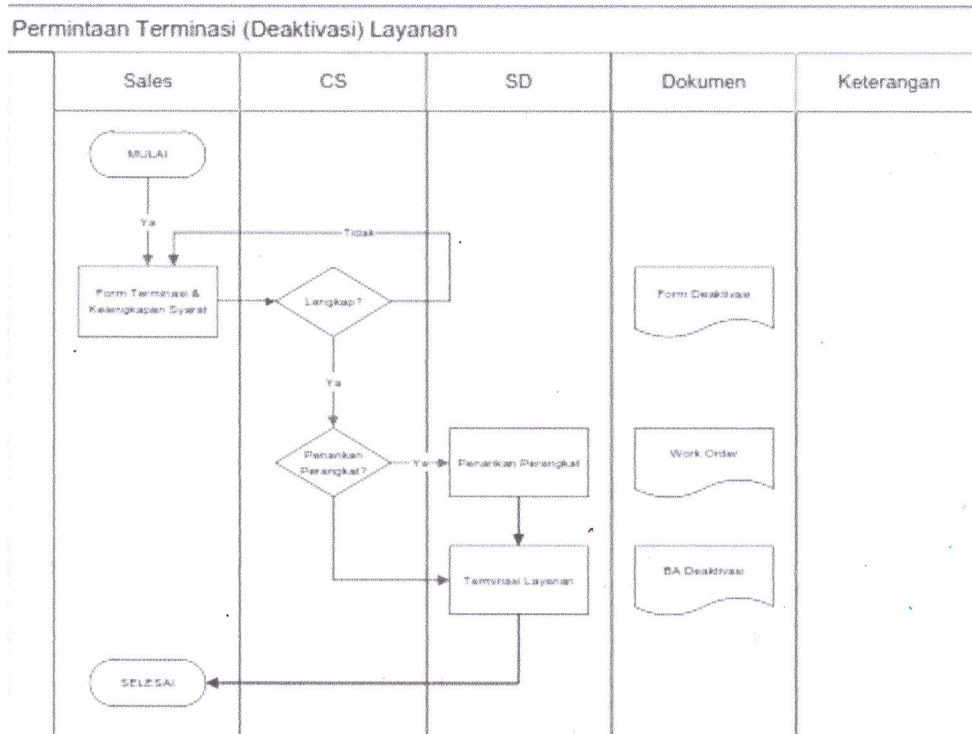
Permintaan Terminasi (Deaktivasi) Layanan

| Sales | CS | SD | Dokumen | Keterangan |
|---|---|---|---|---|

MULAI

Ya

Tidak

Form Terminasi & Kelengkapan Syarat

Lengkap?

Form Deaktivasi

Ya

Penarikan Perangkat?

Ya

Penarikan Perangkat

Work Order

Terminasi Layanan

BA Deaktivasi

SELESAI